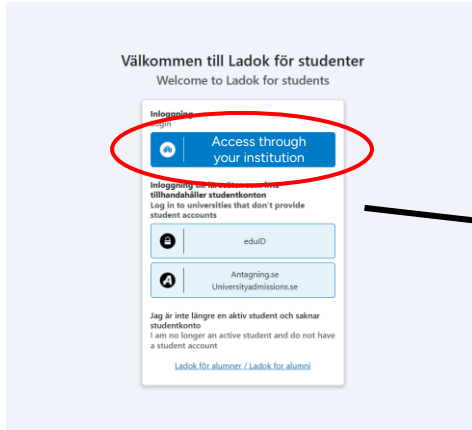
Välkommen till Ladok för studenter
Welcome to Ladok for students

Inloggning
Login

Access through your institution

Inloggning till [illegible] inte tillhandahåller studentkonton
Log in to universities that don't provide student accounts

eduID

Antagning.se
Universityadmissions.se

Jag är inte längre en aktiv student och saknar studentkonto
I am no longer an active student and do not have a student account

Ladok för alumner / Ladok for alumni